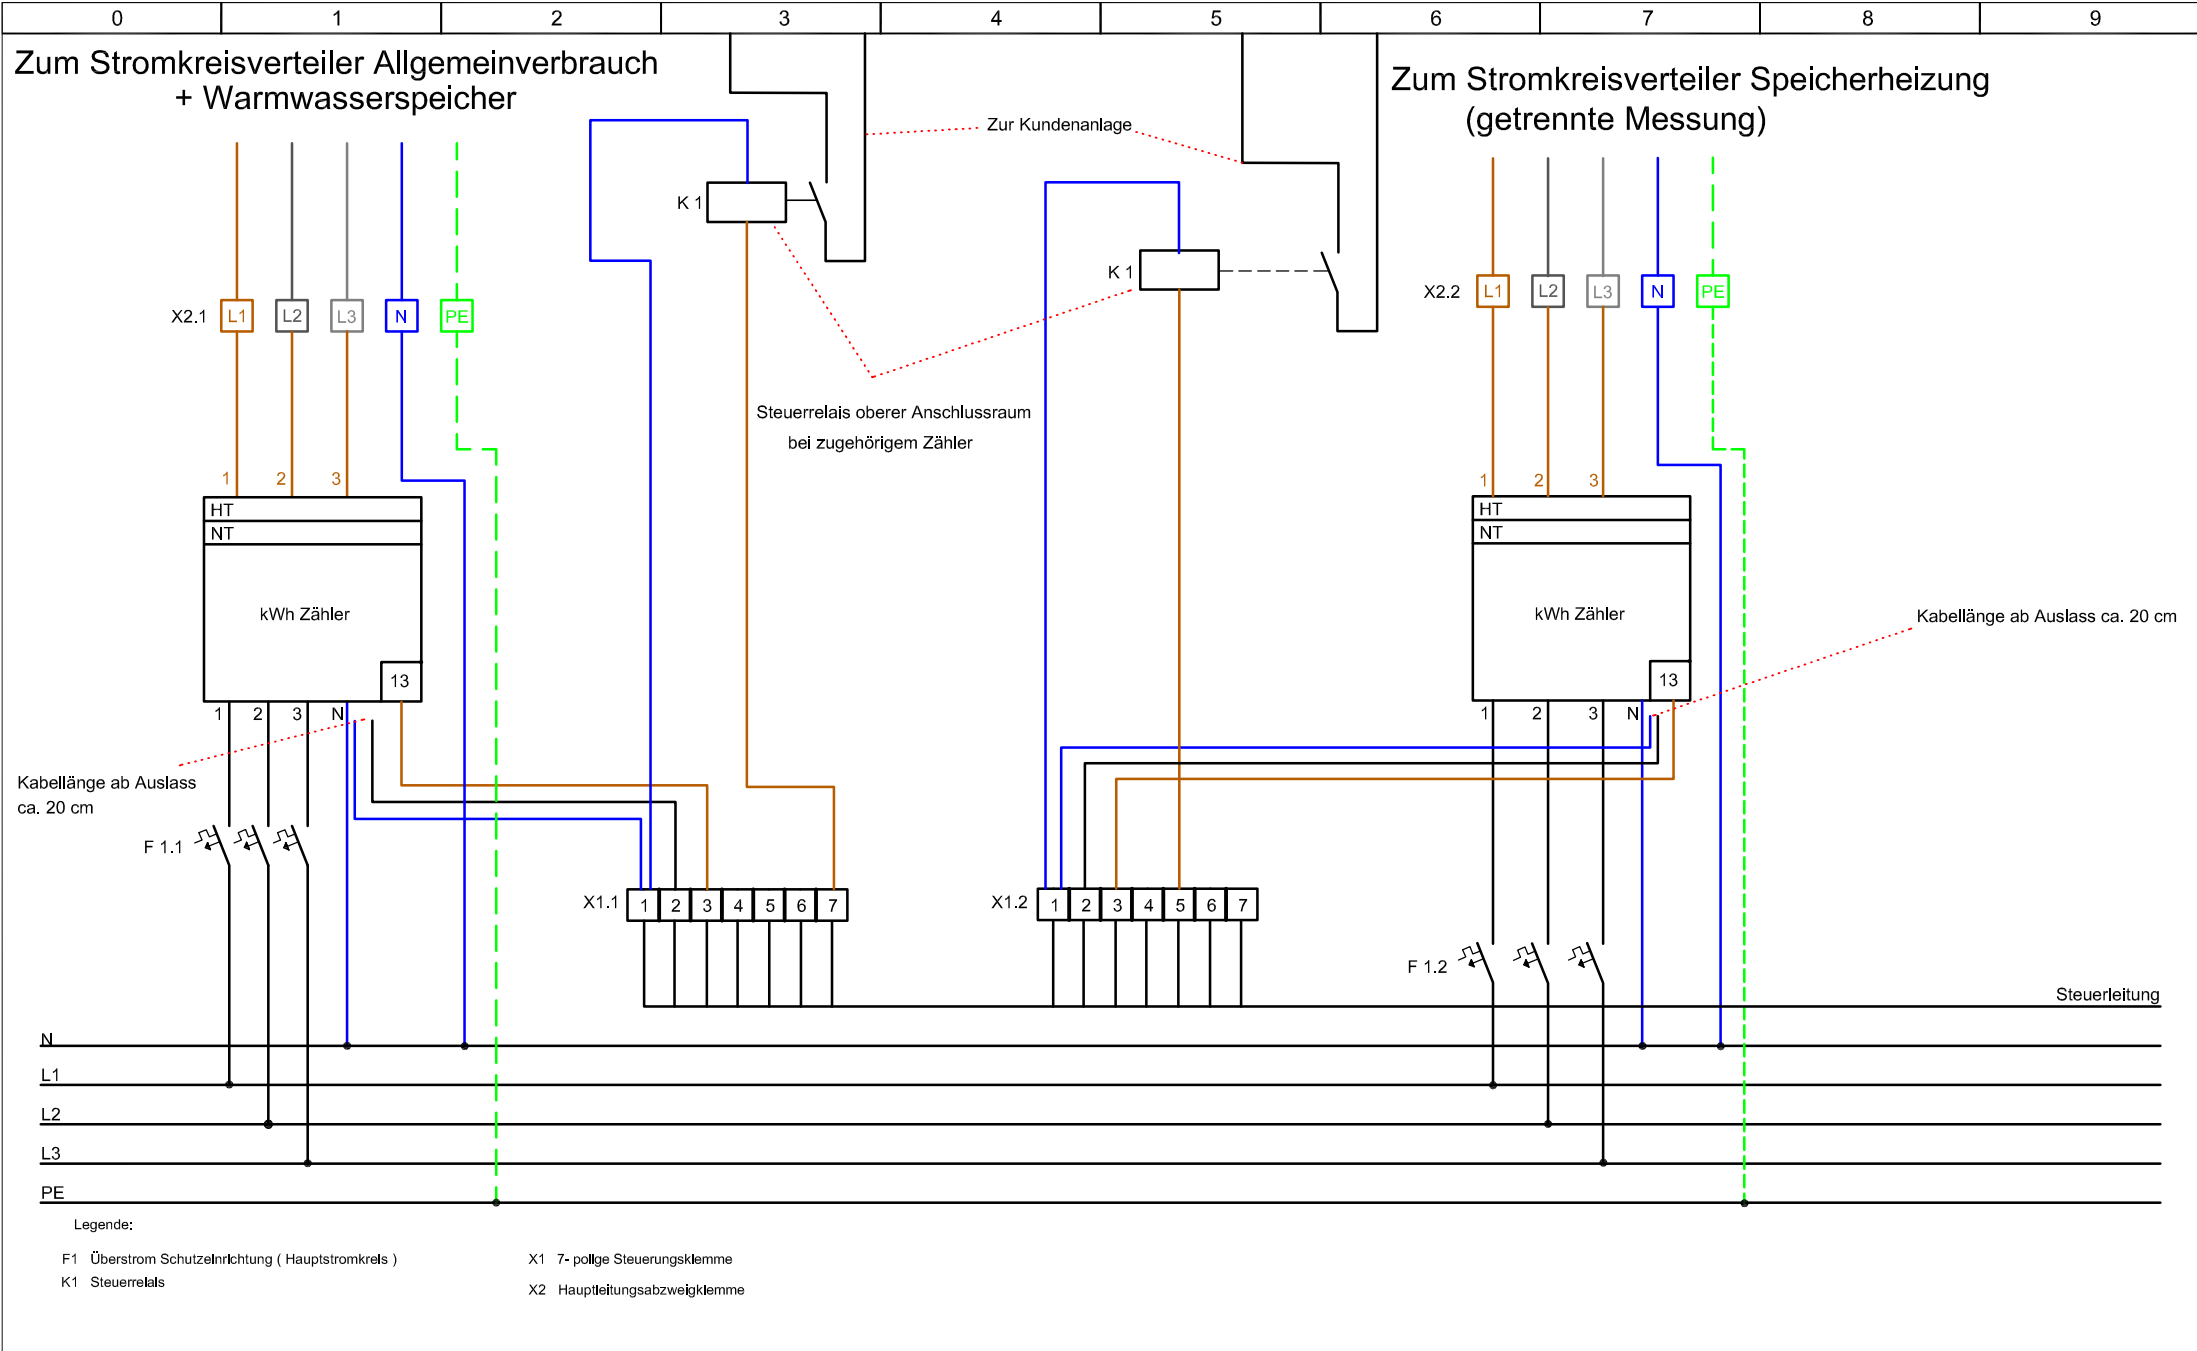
0 1 2 3 4 5 6 7 8 9

Zum Stromkreisverteiler Allgemeinverbrauch + Warmwasserspeicher

Zur Kundenanlage

Zum Stromkreisverteiler Speicherheizung (getrennte Messung)

K 1

K 1

X2.1 L1 L2 L3 N PE

X2.2 L1 L2 L3 N PE

Steuerrelais oberer Anschlussraum bei zugehörigem Zähler

1 2 3

HT
NT

kWh Zähler

13

1 2 3 N

1 2 3

HT
NT

kWh Zähler

13

1 2 3 N

Kabellänge ab Auslass ca. 20 cm

Kabellänge ab Auslass ca. 20 cm

F 1.1

X1.1 1 2 3 4 5 6 7

X1.2 1 2 3 4 5 6 7

F 1.2

Steuerleitung

N
L1
L2
L3
PE

Legende:

F1 Überstrom Schutzeinrichtung ( Hauptstromkreis )
K1 Steuerrelais

X1 7- polige Steuerungsklemme
X2 Hauptleitungsabzweigklemme